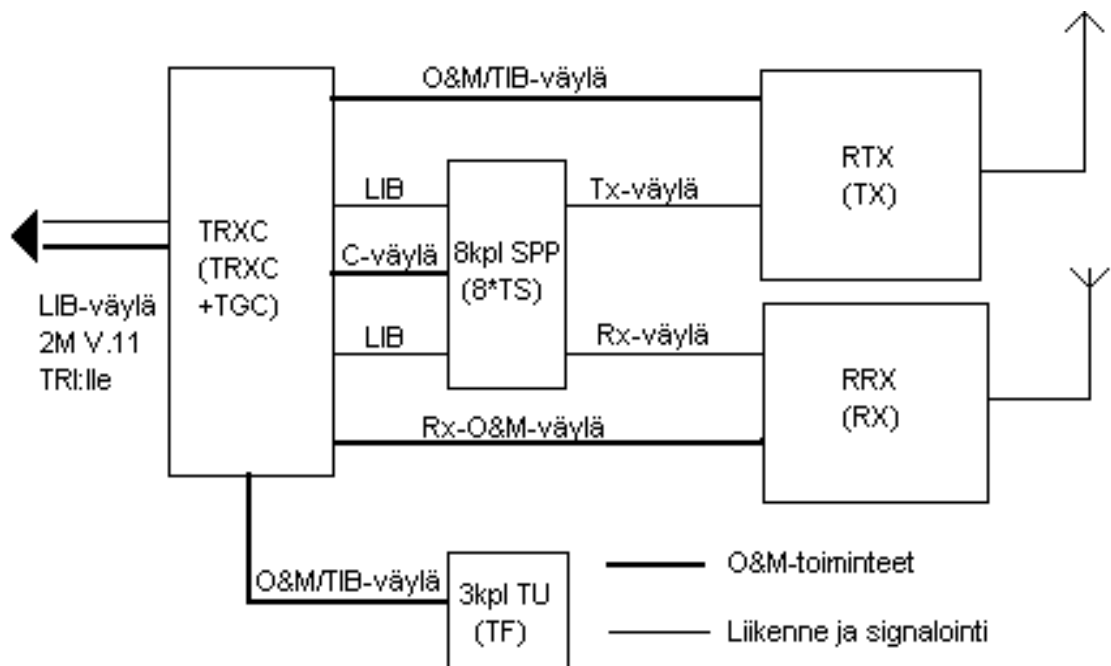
O&M/TIB-väylä

RTX
(TX)

TRXC
(TRXC
+TGC)

LIB

Tx-väylä

C-väylä

8kpl SPP
(8*TS)

LIB-väylä
2M V.11
TRI:lle

LIB

Rx-väylä

RRX
(RX)

Rx-O&M-väylä

O&M/TIB-väylä

3kpl TU
(TF)

O&M-toiminteet

Liikenne ja signalointi